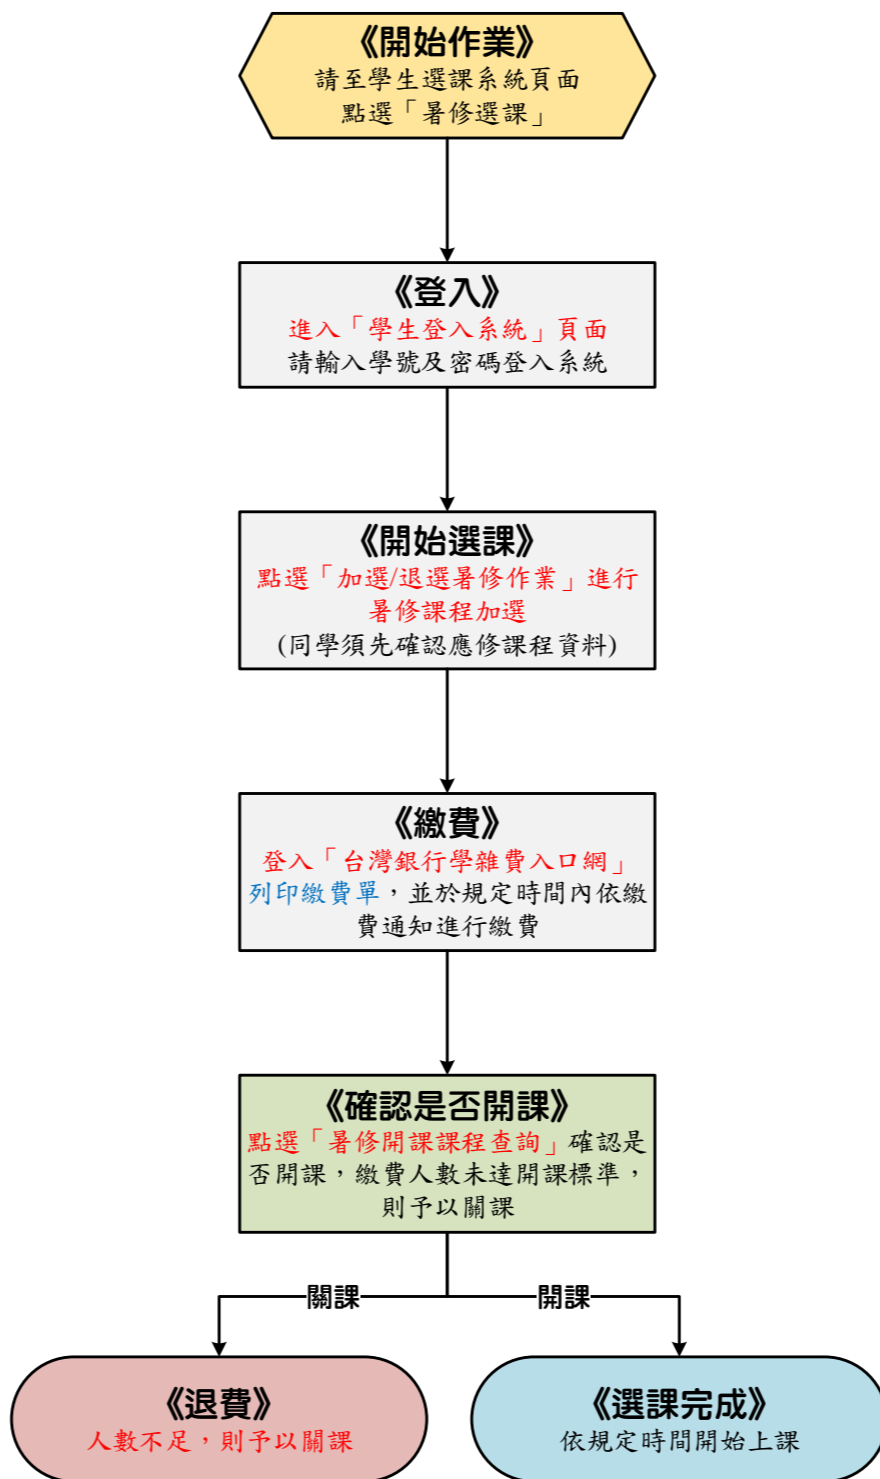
《開始作業》
請至學生選課系統頁面
點選「暑修選課」

《登入》
進入「學生登入系統」頁面
請輸入學號及密碼登入系統

《開始選課》
點選「加選/退選暑修作業」進行暑修課程加選
(同學須先確認應修課程資料)

《繳費》
登入「台灣銀行學雜費入口網」
列印繳費單，並於規定時間內依繳費通知進行繳費

《確認是否開課》
點選「暑修開課課程查詢」確認是否開課，繳費人數未達開課標準，則予以關課

關課

開課

《退費》
人數不足，則予以關課

《選課完成》
依規定時間開始上課